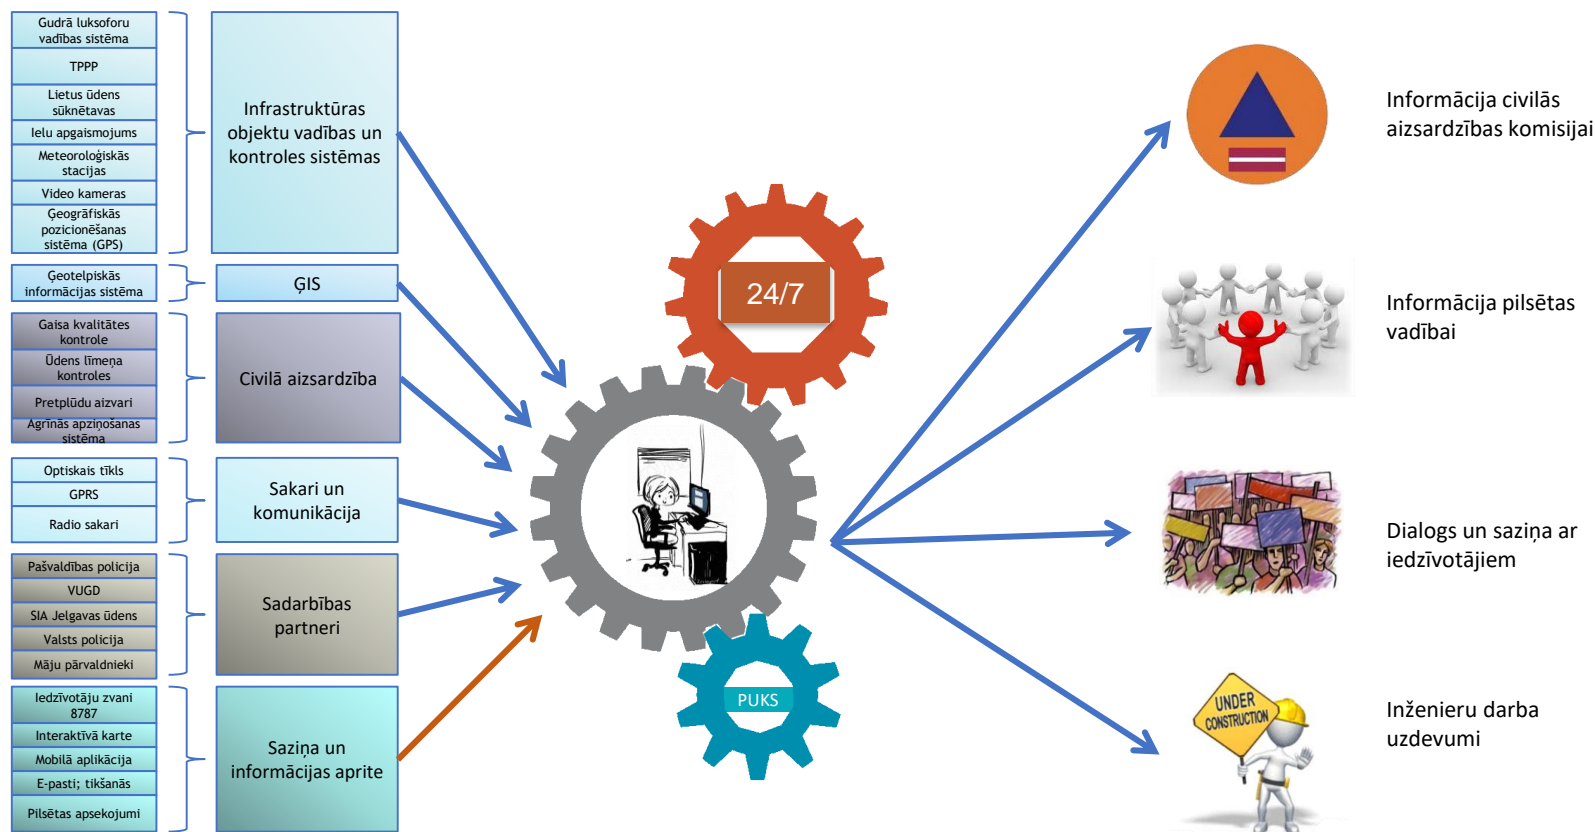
Gudrā luksoforu vadības sistēma

TPPP

Lietus ūdens sūknētavas

Ielu apgaismojums

Meteoroloģiskās stacijas

Video kameras

Ģeogrāfiskās pozicionēšanas sistēma (GPS)

Infrastruktūras objektu vadības un kontroles sistēmas

Ģeotelpiskās informācijas sistēma

ĢIS

Gaisa kvalitātes kontrole

Ūdens līmeņa kontroles

Pretplūdu aizvari

Agrīnās apziņošanas sistēma

Civilā aizsardzība

Optiskais tīkls

GPRS

Radio sakari

Sakari un komunikācija

Pašvaldības policija

VUGD

SIA Jelgavas ūdens

Valsts policija

Māju pārvaldnieki

Sadarbības partneri

Iedzīvotāju zvani 8787

Interaktīvā karte

Mobilā aplikācija

E-pasti; tīkšanās

Pilsētas apsekojumi

Saziņa un informācijas aprite

24/7

PUKS

Informācija civilās aizsardzības komisijai

Informācija pilsētas vadībai

Dialogs un saziņa ar iedzīvotājiem

UNDER CONSTRUCTION

Inženieru darba uzdevumi